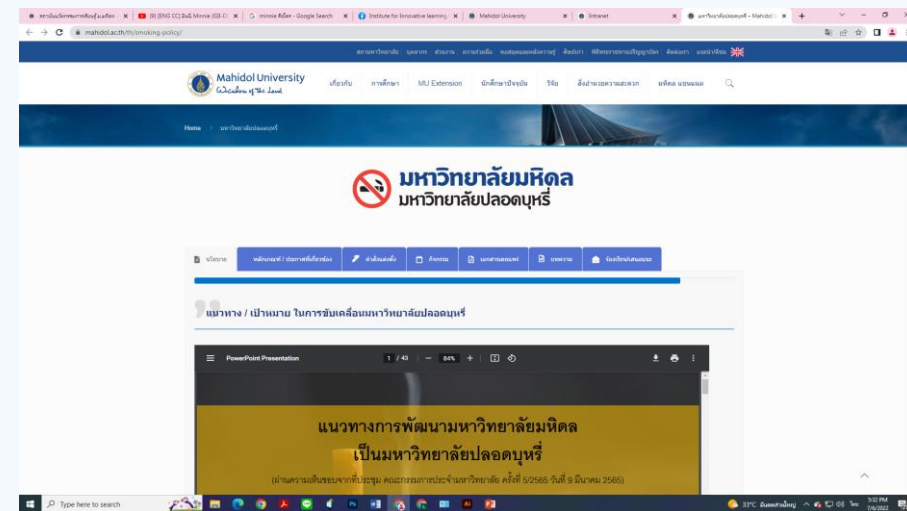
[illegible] | Google Search | Institute for Innovative learning | Mahidol University | Intranet | มหาวิทยาลัยปลอดบุหรี่ – Mahidol

mahidol.ac.th/th/smoking-policy/

Mahidol University
Wisdom of the Land

เกี่ยวกับ การศึกษา MU Extension นักศึกษาปัจจุบัน วิจัย สิ่งอำนวยความสะดวก มหิดล แชนแนล

Home > มหาวิทยาลัยปลอดบุหรี่

มหาวิทยาลัยมหิดล
มหาวิทยาลัยปลอดบุหรี่

นโยบาย | หลักเกณฑ์ / ประกาศที่เกี่ยวข้อง | คำสั่งแต่งตั้ง | กิจกรรม | เอกสารเผยแพร่ | บทความ | ร้องเรียน/เสนอแนะ

แนวทาง / เป้าหมาย ในการขับเคลื่อนมหาวิทยาลัยปลอดบุหรี่

PowerPoint Presentation 1 / 43 84%

แนวทางการพัฒนามหาวิทยาลัยมหิดล
เป็นมหาวิทยาลัยปลอดบุหรี่
(ผ่านความเห็นชอบจากที่ประชุม คณะกรรมการประจำมหาวิทยาลัย ครั้งที่ 5/2565 วันที่ 9 มีนาคม 2565)

Type here to search
33°C 5:32 PM 7/6/2022